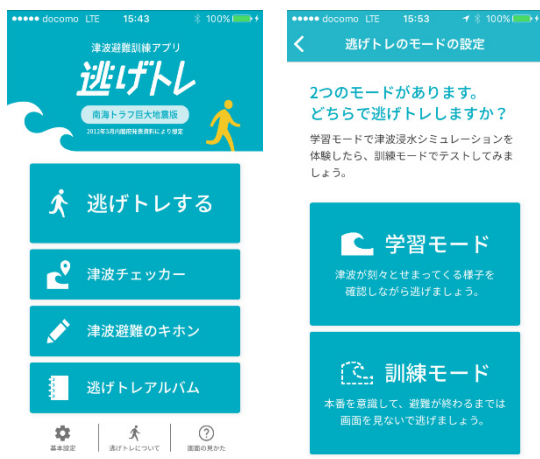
●●●●● docomo LTE 15:43 100%

津波避難訓練アプリ

逃げトレ

南海トラフ巨大地震版

2012年3月内閣府発表資料により設定

逃げトレする

津波チェッカー

津波避難のキホン

逃げトレアルバム

基本設定

逃げトレについて

画面の見かた

●●●●● docomo LTE 15:53 100%

逃げトレのモードの設定

2つのモードがあります。
どちらで逃げトレしますか？

学習モードで津波浸水シミュレーションを体験したら、訓練モードでテストしてみましょう。

学習モード

津波が刻々とせまってくる様子を確認しながら逃げましょう。

訓練モード

本番を意識して、避難が終わるまでは画面を見ないで逃げましょう。